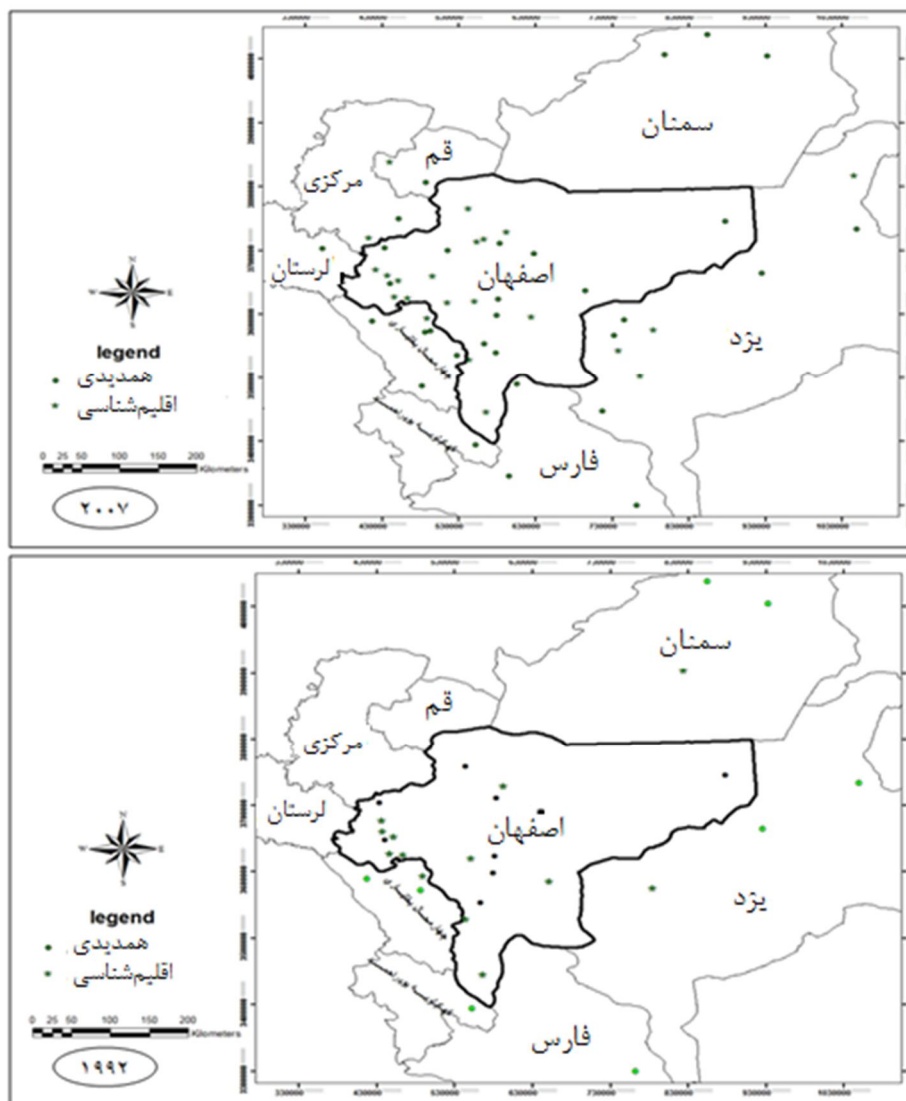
سمنان
قم
مرکزی
لرستان
اصفهان
یزد
فارس
چهارمحال و بختیاری
کهگیلویه و بویراحمد
N
W E
S
legend
همدیدی
اقلیم‌شناسی
0 25 50 100 150 200 Kilometers
۲۰۰۷
330000 430000 530000 630000 730000 830000 930000 1030000

سمنان
قم
مرکزی
لرستان
اصفهان
یزد
فارس
چهارمحال و بختیاری
کهگیلویه و بویراحمد
N
W E
S
legend
همدیدی
اقلیم‌شناسی
0 25 50 100 150 200 Kilometers
۱۹۹۲
330000 430000 530000 630000 730000 830000 930000 1030000